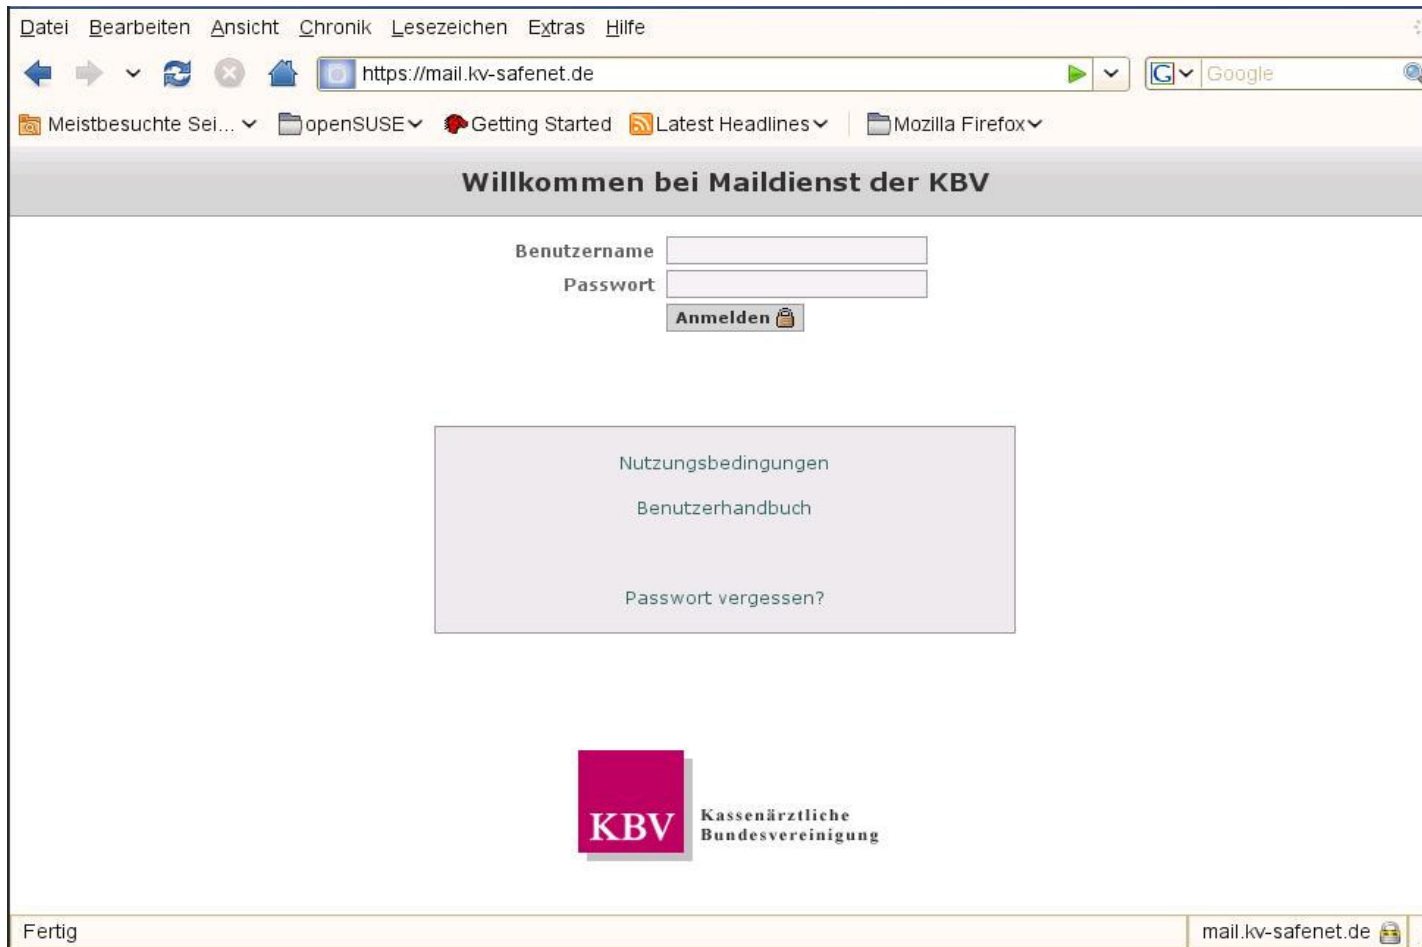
Datei Bearbeiten Ansicht Chronik Lesezeichen Extras Hilfe

https://mail.kv-safenet.de

Google

Meistbesuchte Sei... openSUSE Getting Started Latest Headlines Mozilla Firefox

Willkommen bei Maildienst der KBV

Benutzername

Passwort

Anmelden

Nutzungsbedingungen

Benutzerhandbuch

Passwort vergessen?

KBV Kassenärztliche Bundesvereinigung

Fertig

mail.kv-safenet.de